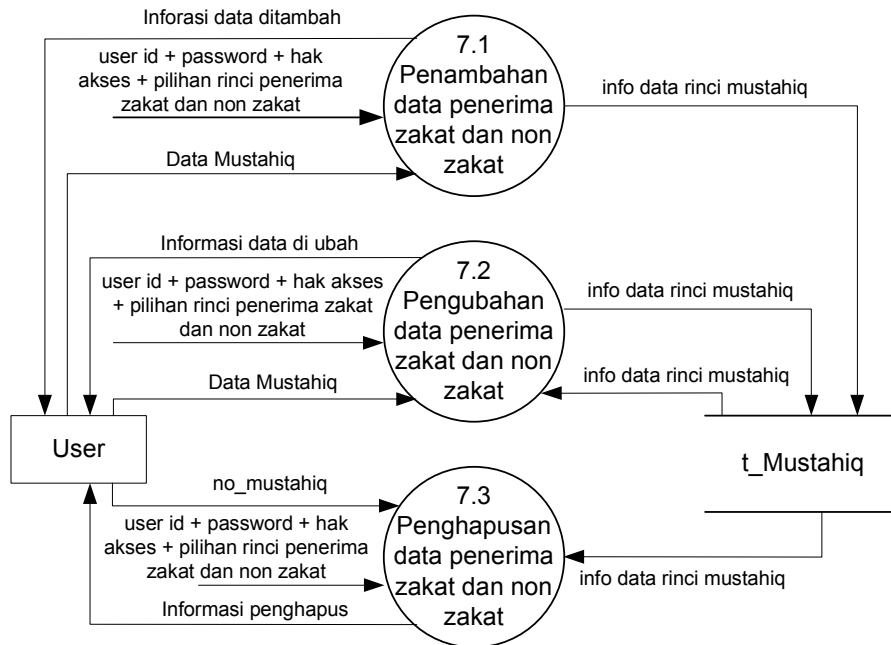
Inforasi data ditambah

user id + password + hak akses + pilihan rinci penerima zakat dan non zakat

7.1
Penambahan data penerima zakat dan non zakat

info data rinci mustahiq

Data Mustahiq

Informasi data di ubah

user id + password + hak akses + pilihan rinci penerima zakat dan non zakat

7.2
Pengubahan data penerima zakat dan non zakat

info data rinci mustahiq

info data rinci mustahiq

Data Mustahiq

User

t_Mustahiq

no_mustahiq

7.3
Penghapusan data penerima zakat dan non zakat

user id + password + hak akses + pilihan rinci penerima zakat dan non zakat

info data rinci mustahiq

Informasi penghapus